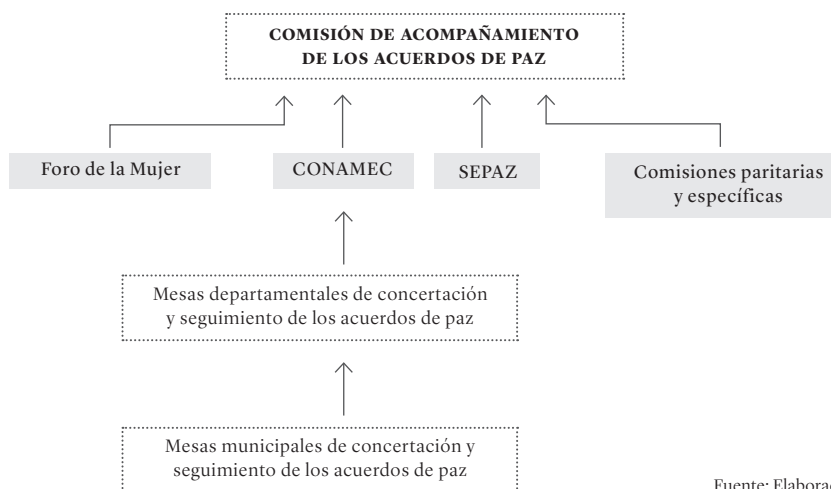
COMISIÓN DE ACOMPAÑAMIENTO DE LOS ACUERDOS DE PAZ

Foro de la Mujer

CONAMEC

SEPAZ

Comisiones paritarias y específicas

Mesas departamentales de concertación y seguimiento de los acuerdos de paz

Mesas municipales de concertación y seguimiento de los acuerdos de paz

Fuente: Elabora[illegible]